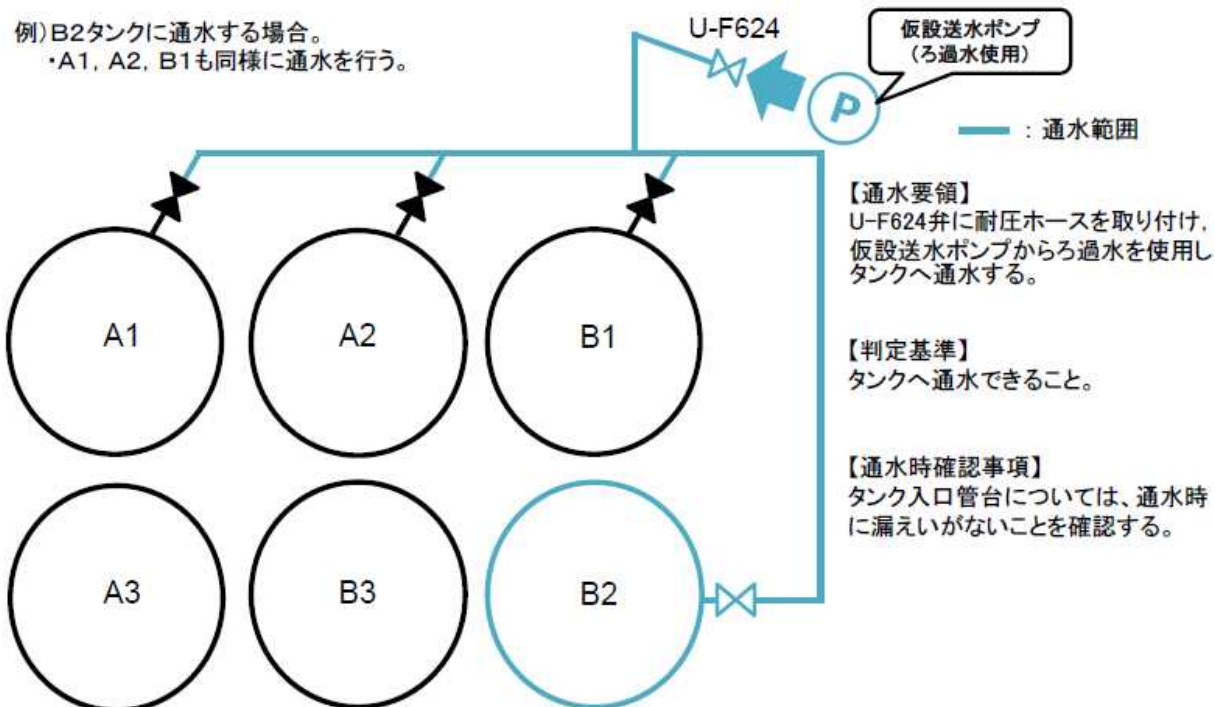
例）B2タンクに通水する場合。
・A1，A2，B1も同様に通水を行う。

U-F624

仮設送水ポンプ
（ろ過水使用）

P

：通水範囲

【通水要領】
U-F624弁に耐圧ホースを取り付け，仮設送水ポンプからろ過水を使用しタンクへ通水する。

【判定基準】
タンクへ通水できること。

【通水時確認事項】
タンク入口管台については、通水時に漏えいがないことを確認する。

A1

A2

B1

A3

B3

B2